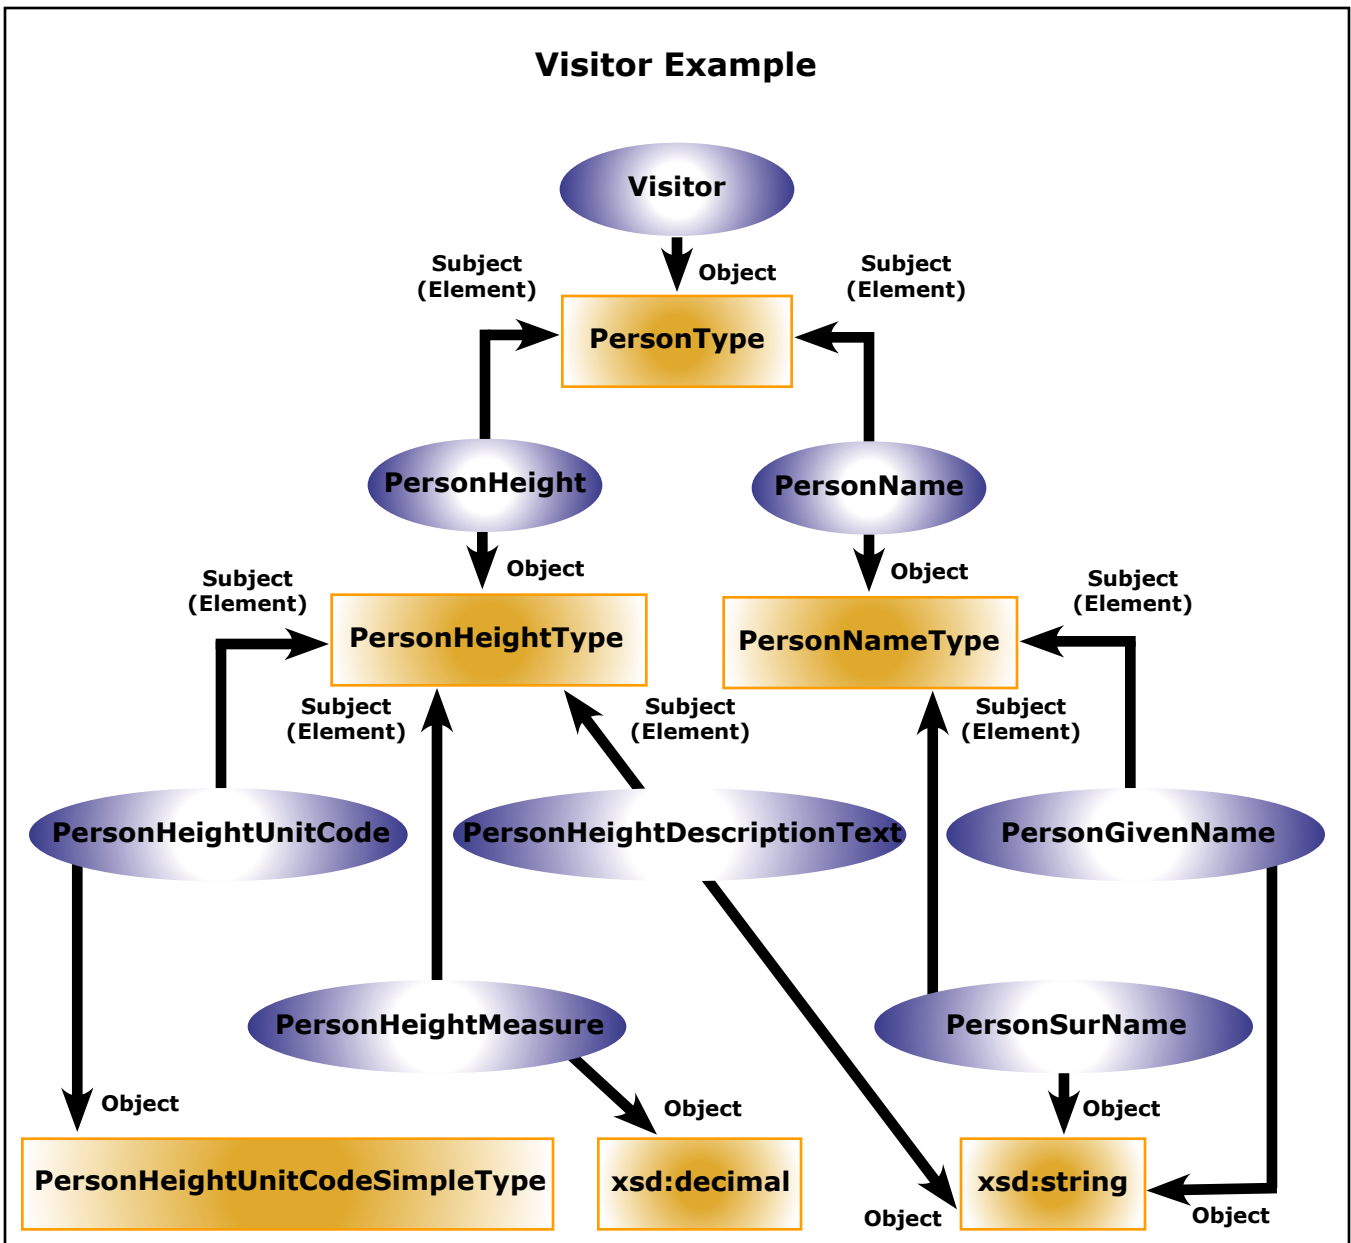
Visitor Example

Visitor

Object

Subject (Element)

PersonType

Subject (Element)

PersonHeight

PersonName

Object

Object

Subject (Element)

PersonHeightType

PersonNameType

Subject (Element)

Subject (Element)

Subject (Element)

Subject (Element)

PersonHeightUnitCode

PersonHeightDescriptionText

PersonGivenName

PersonHeightMeasure

PersonSurName

Object

Object

Object

PersonHeightUnitCodeSimpleType

xsd:decimal

xsd:string

Object

Object